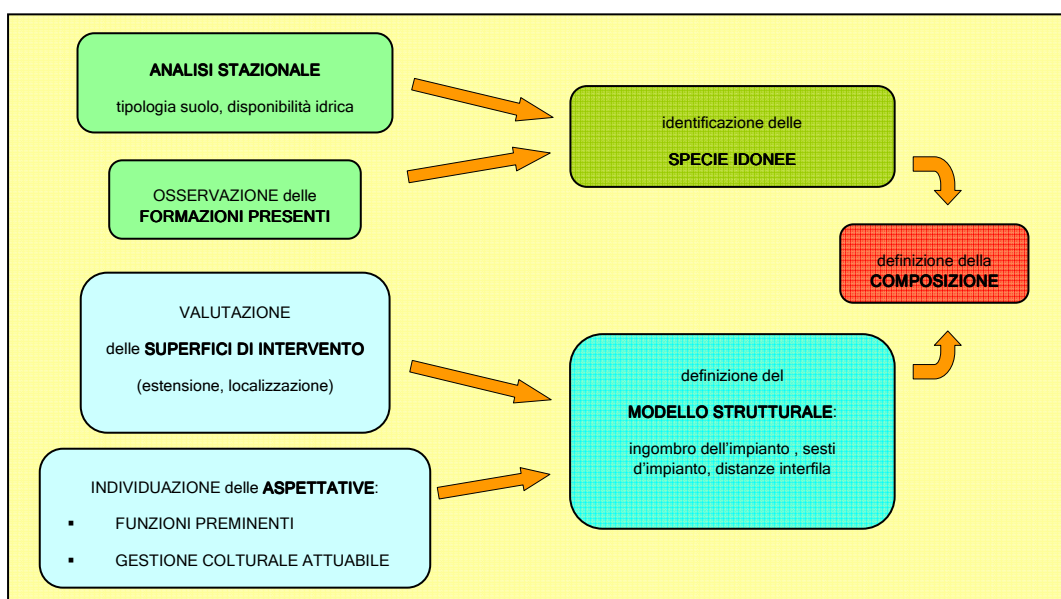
ANALISI STAZIONALE

tipologia suolo, disponibilità idrica

OSSERVAZIONE delle FORMAZIONI PRESENTI

identificazione delle

SPECIE IDONEE

definizione della COMPOSIZIONE

VALUTAZIONE

delle SUPERFICI DI INTERVENTO

(estensione, localizzazione)

INDIVIDUAZIONE delle ASPETTATIVE:

▪ FUNZIONI PREMINENTI

▪ GESTIONE COLTURALE ATTUABILE

definizione del

MODELLO STRUTTURALE:

ingombro dell'impianto , sesti d'impianto, distanze interfila